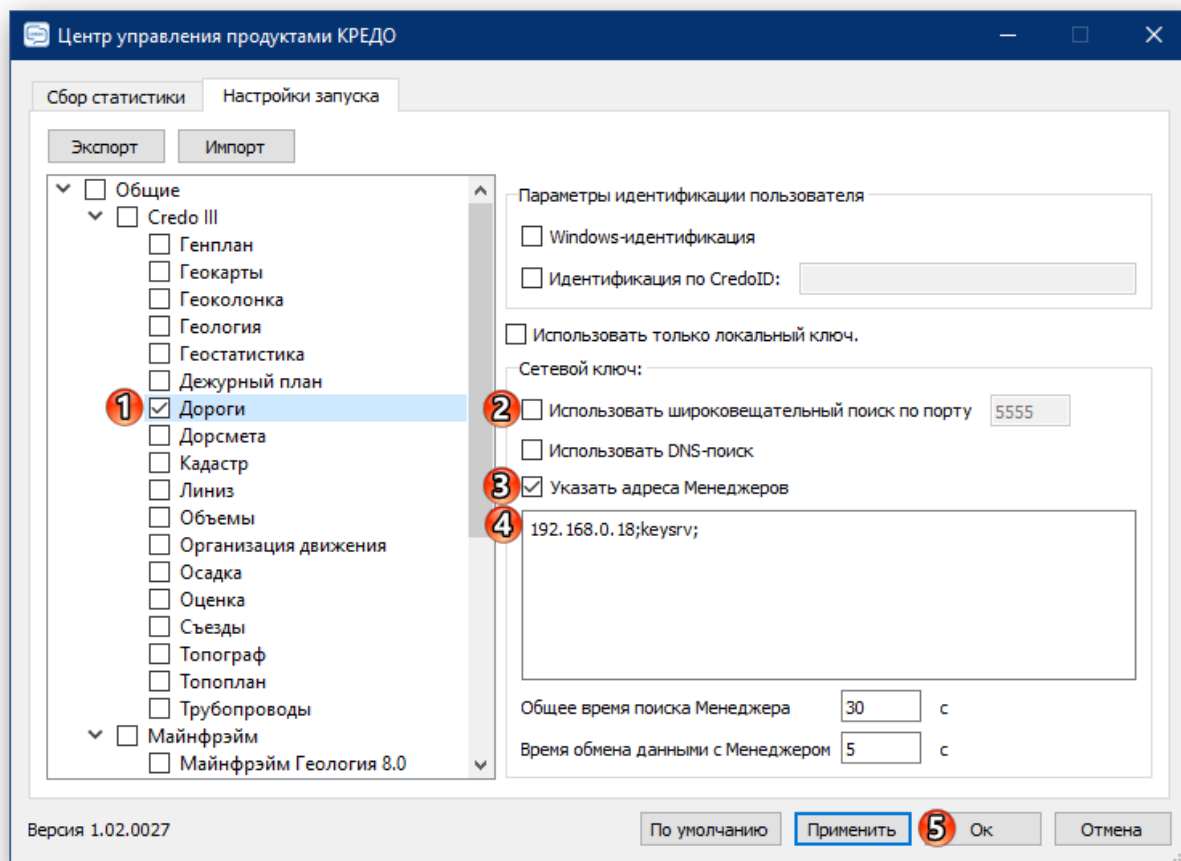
Центр управления продуктами КРЕДО

Сбор статистики
Настройки запуска

Экспорт
Импорт

Общие
Credo III
Генплан
Геокарты
Геоколонка
Геология
Геостатистика
Дежурный план
1
Дороги
Дорсмета
Кадастр
Линиз
Объемы
Организация движения
Осадка
Оценка
Съезды
Топограф
Топоплан
Трубопроводы
Майнфрэйм
Майнфрэйм Геология 8.0

Параметры идентификации пользователя
Windows-идентификация
Идентификация по CredoID:

Использовать только локальный ключ.

Сетевой ключ:
2
Использовать широковещательный поиск по порту
5555
Использовать DNS-поиск
3
Указать адреса Менеджеров
4
192.168.0.18;keysrv;

Общее время поиска Менеджера
30
с
Время обмена данными с Менеджером
5
с

Версия 1.02.0027
По умолчанию
Применить
5
Ок
Отмена